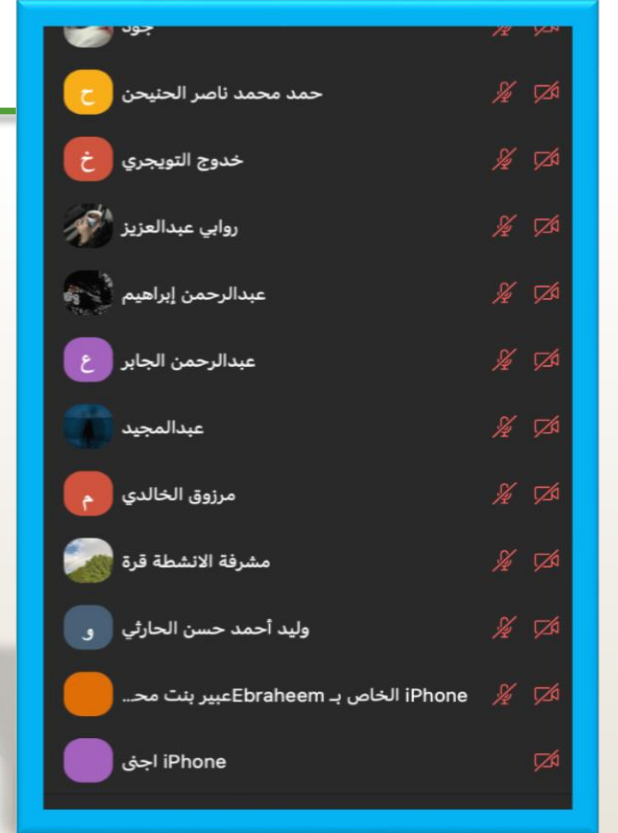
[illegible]

ح حمد محمد ناصر الحنيحن

خ خدوج التويجري

روابي عبدالعزيز

عبدالرحمن إبراهيم

ع عبدالرحمن الجابر

عبدالمجيد

م مرزوق الخالدي

مشرفة الانشطة قرة

و وليد أحمد حسن الحارثي

iPhone الخاص بـ Ebraheemعبير بنت محـ..

iPhone اجنى